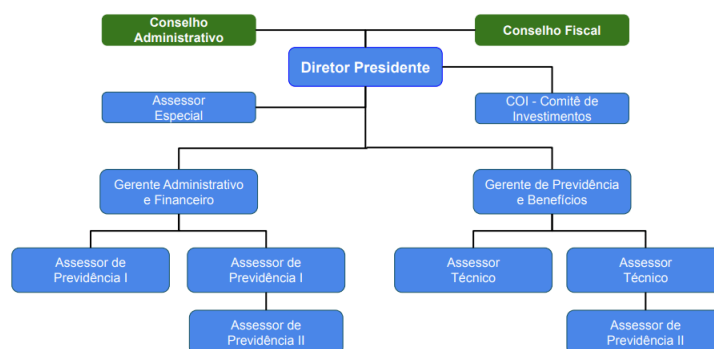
Conselho Administrativo

Conselho Fiscal

Diretor Presidente

Assessor Especial

COI - Comitê de Investimentos

Gerente Administrativo e Financeiro

Gerente de Previdência e Benefícios

Assessor de Previdência I

Assessor de Previdência I

Assessor Técnico

Assessor Técnico

Assessor de Previdência II

Assessor de Previdência II